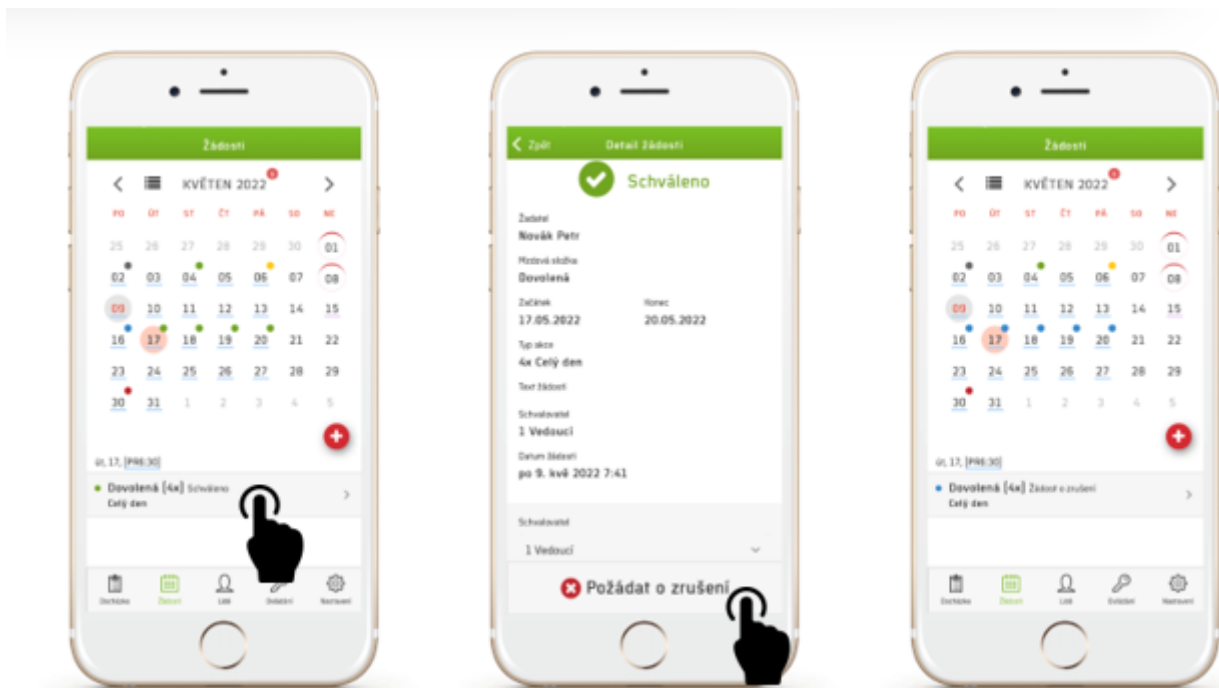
Žádosti

KVĚTEN 2022

PO ÚT ST ČT PÁ SO NE

25 26 27 28 29 30 01
02 03 04 05 06 07 08
09 10 11 12 13 14 15
16 17 18 19 20 21 22
23 24 25 26 27 28 29
30 31 1 2 3 4 5

út, 17, [PR8:30]

Dovolená [4x] Schváleno
Celý den

Docházka Žádosti Lidé Ověření Nastavení

Zpět Detail žádosti

Schváleno

Žadatel
Novák Petr

Mzdová složka
Dovolená

Začátek
17.05.2022

Konec
20.05.2022

Typ akce
4x Celý den

Text žádosti

Schvalovatel
1 Vedoucí

Datum žádosti
po 9. kvě 2022 7:41

Schvalovatel

1 Vedoucí

Požádat o zrušení

Žádosti

KVĚTEN 2022

PO ÚT ST ČT PÁ SO NE

25 26 27 28 29 30 01
02 03 04 05 06 07 08
09 10 11 12 13 14 15
16 17 18 19 20 21 22
23 24 25 26 27 28 29
30 31 1 2 3 4 5

út, 17, [PR8:30]

Dovolená [4x] Žádost o zrušení
Celý den

Docházka Žádosti Lidé Ověření Nastavení